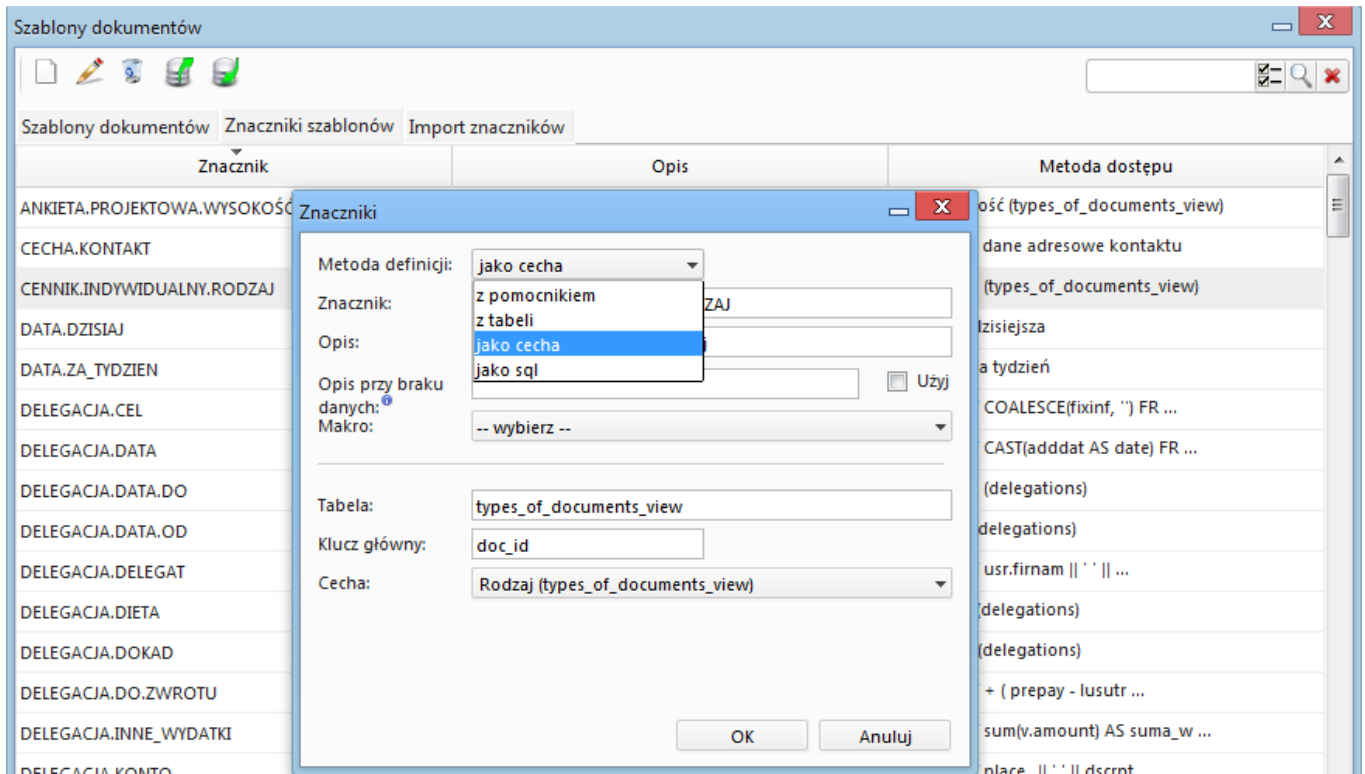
Szablony dokumentów

Szablony dokumentów Znaczniki szablonów Import znaczników

| Znacznik | Opis | Metoda dostępu |
|---|---|---|
| ANKIETA.PROJEKTOWA.WYSOKOŚĆ | | ość (types_of_documents_view) |
| CECHA.KONTAKT | | dane adresowe kontaktu |
| CENNIK.INDYWIDUALNY.RODZAJ | | (types_of_documents_view) |
| DATA.DZISIAJ | | dzisiejsza |
| DATA.ZA_TYDZIEN | | a tydzień |
| DELEGACJA.CEL | | COALESCE(fixinf, '') FR ... |
| DELEGACJA.DATA | | CAST(adddat AS date) FR ... |
| DELEGACJA.DATA.DO | | (delegations) |
| DELEGACJA.DATA.OD | | delegations) |
| DELEGACJA.DELEGAT | | usr.firnam \|\| ' ' \|\| ... |
| DELEGACJA.DIETA | | (delegations) |
| DELEGACJA.DOKAD | | (delegations) |
| DELEGACJA.DO.ZWROTU | | + ( prepay - lusutr ... |
| DELEGACJA.INNE_WYDATKI | | sum(v.amount) AS suma_w ... |
| DELEGACJA.KONTO | | place \|\| ' ' \|\| dscrpt |

Znaczniki

Metoda definicji: jako cecha
z pomocnikiem
z tabeli
jako cecha
jako sql
Znacznik: ZAJ
Opis:
Opis przy braku danych:
Użyj
Makro: -- wybierz --
Tabela: types_of_documents_view
Klucz główny: doc_id
Cecha: Rodzaj (types_of_documents_view)
OK Anuluj